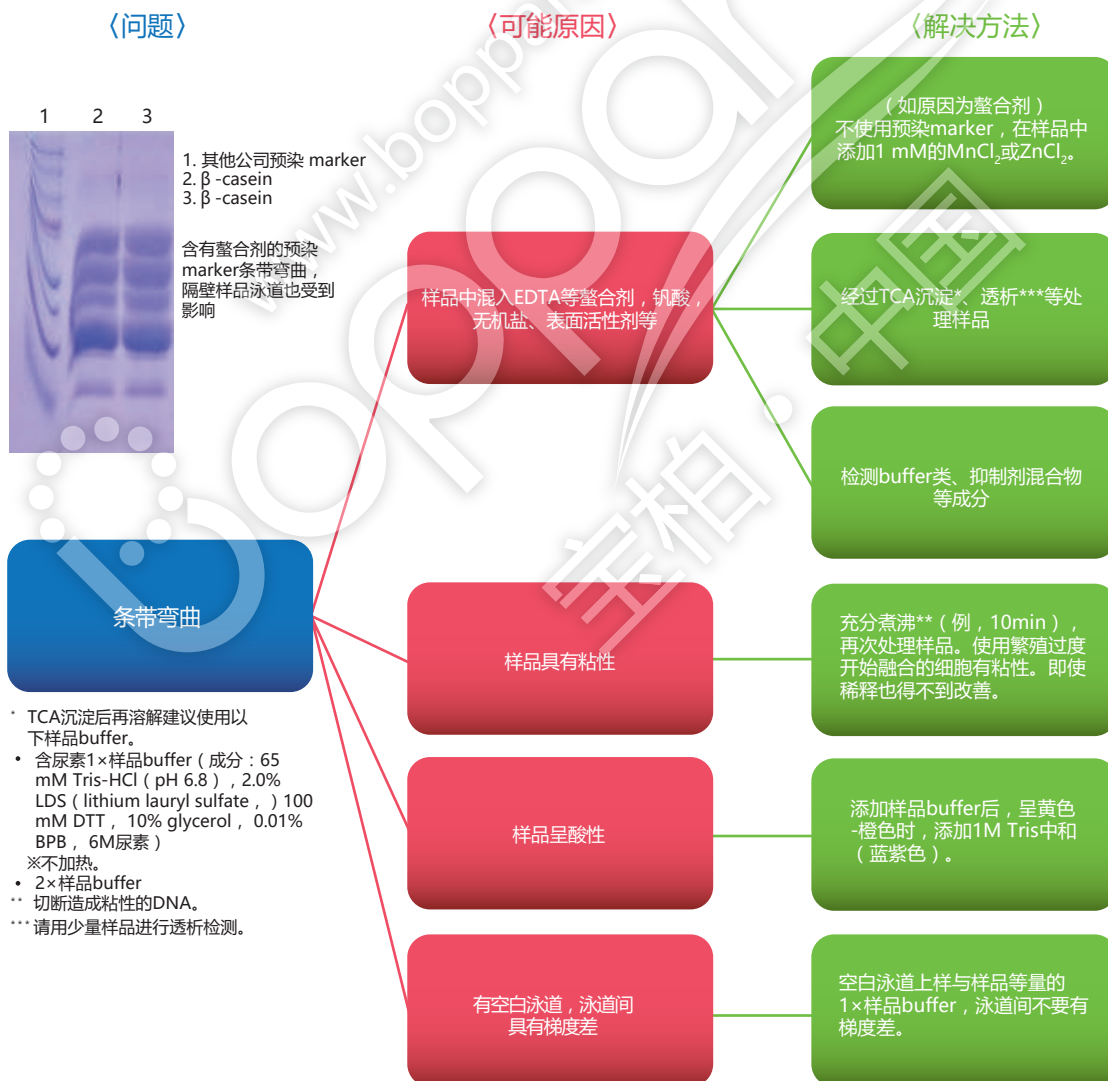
〈问题〉

〈可能原因〉

〈解决方法〉

1 2 3

1. 其他公司预染 marker
2. β -casein
3. β -casein

含有螯合剂的预染marker条带弯曲，隔壁样品泳道也受到影响

条带弯曲

* TCA沉淀后再溶解建议使用以下样品buffer。
• 含尿素1×样品buffer（成分：65 mM Tris-HCl（pH 6.8），2.0% LDS（lithium lauryl sulfate，）100 mM DTT，10% glycerol，0.01% BPB，6M尿素）
※不加热。
• 2×样品buffer
** 切断造成粘性的DNA。
*** 请用少量样品进行透析检测。

样品中混入EDTA等螯合剂，钒酸，无机盐、表面活性剂等

样品具有粘性

样品呈酸性

有空白泳道，泳道间具有梯度差

（如原因为螯合剂）
不使用预染marker，在样品中添加1 mM的$MnCl_2$或$ZnCl_2$。

经过TCA沉淀*、透析***等处理样品

检测buffer类、抑制剂混合物等成分

充分煮沸**（例，10min），再次处理样品。使用繁殖过度开始融合的细胞有粘性。即使稀释也得不到改善。

添加样品buffer后，呈黄色-橙色时，添加1M Tris中和（蓝紫色）。

空白泳道上样与样品等量的1×样品buffer，泳道间不要有梯度差。

www.boppa

宝柏 · 中国